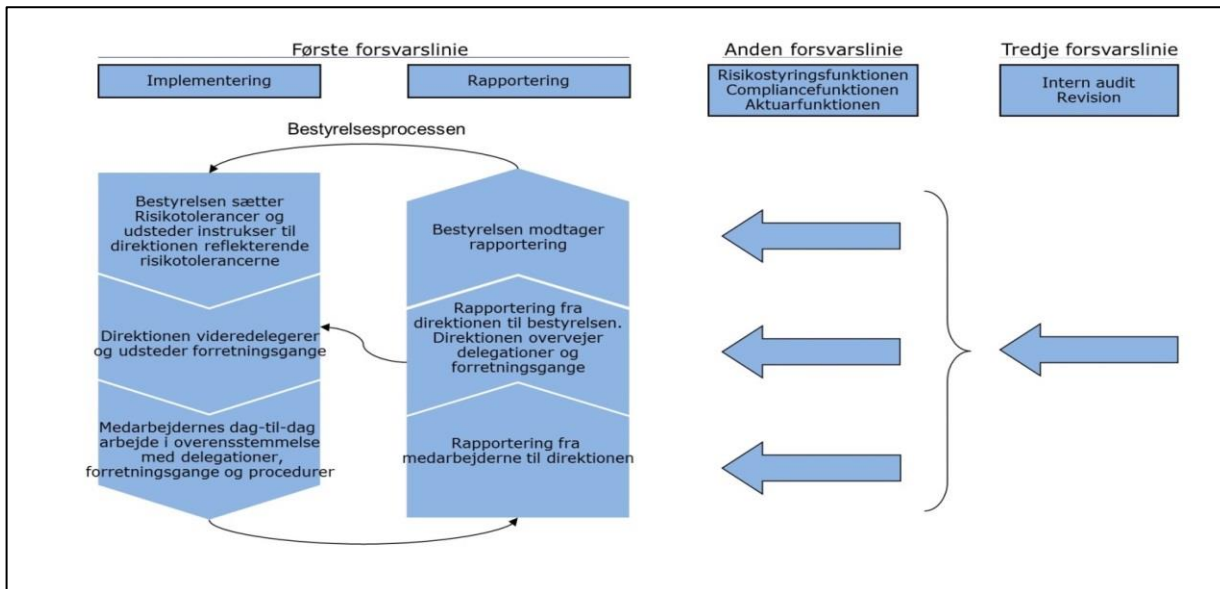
Første forsvarslinie

Implementering

Rapportering

Anden forsvarslinie

Risikostyringsfunktionen
Compliancefunktionen
Aktuarfunktionen

Tredje forsvarslinie

Intern audit
Revision

Bestyrelsesprocessen

Bestyrelsen sætter Risikotolerancer og udsteder instrukser til direktionen reflekterende risikotolerancerne

Direktionen videredelegerer og udsteder forretningsgange

Medarbejdernes dag-til-dag arbejde i overensstemmelse med delegationer, forretningsgange og procedurer

Bestyrelsen modtager rapportering

Rapportering fra direktionen til bestyrelsen. Direktionen overvejer delegationer og forretningsgange

Rapportering fra medarbejderne til direktionen